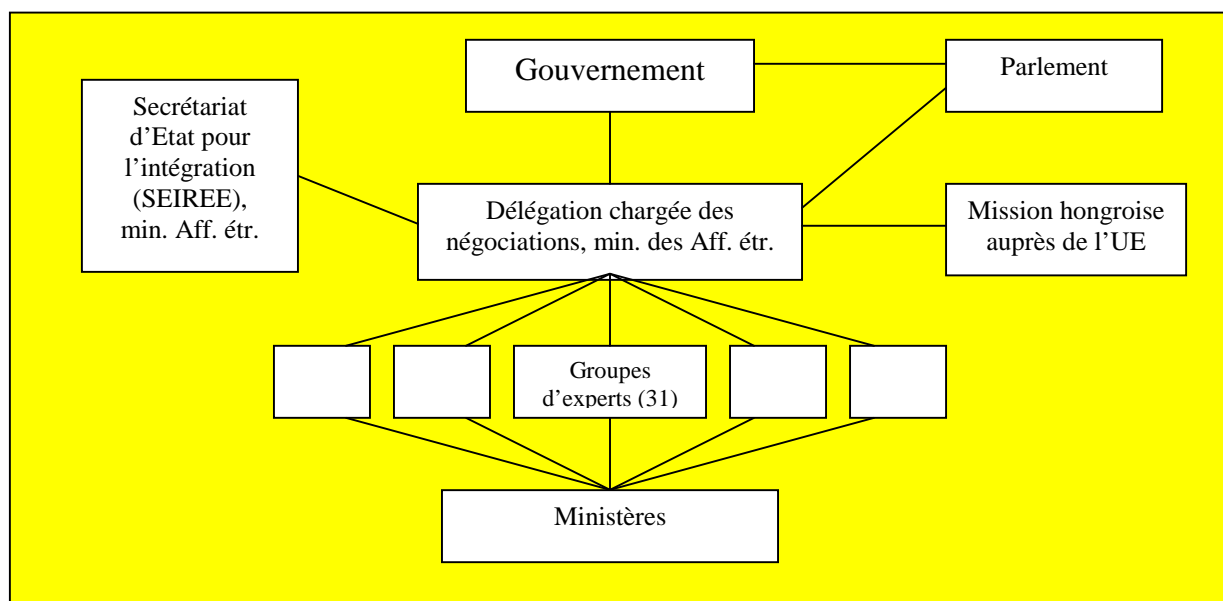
Gouvernement

Parlement

Secrétariat d'Etat pour l'intégration (SEIREE), min. Aff. étr.

Délégation chargée des négociations, min. des Aff. étr.

Mission hongroise auprès de l'UE

Groupes d'experts (31)

Ministères